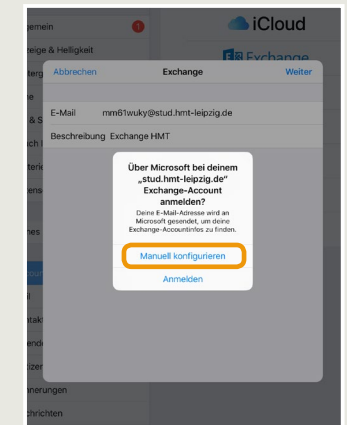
gemein
1
zeige & Helligkeit
iCloud
Exchange
Abbrechen
Exchange
Weiter
E-Mail mm61wuky@stud.hmt-leipzig.de
Beschreibung Exchange HMT

Über Microsoft bei deinem „stud.hmt-leipzig.de" Exchange-Account anmelden?
Deine E-Mail-Adresse wird an Microsoft gesendet, um deine Exchange-Accountinfos zu finden.

Manuell konfigurieren
Anmelden

nerungen
chrichten